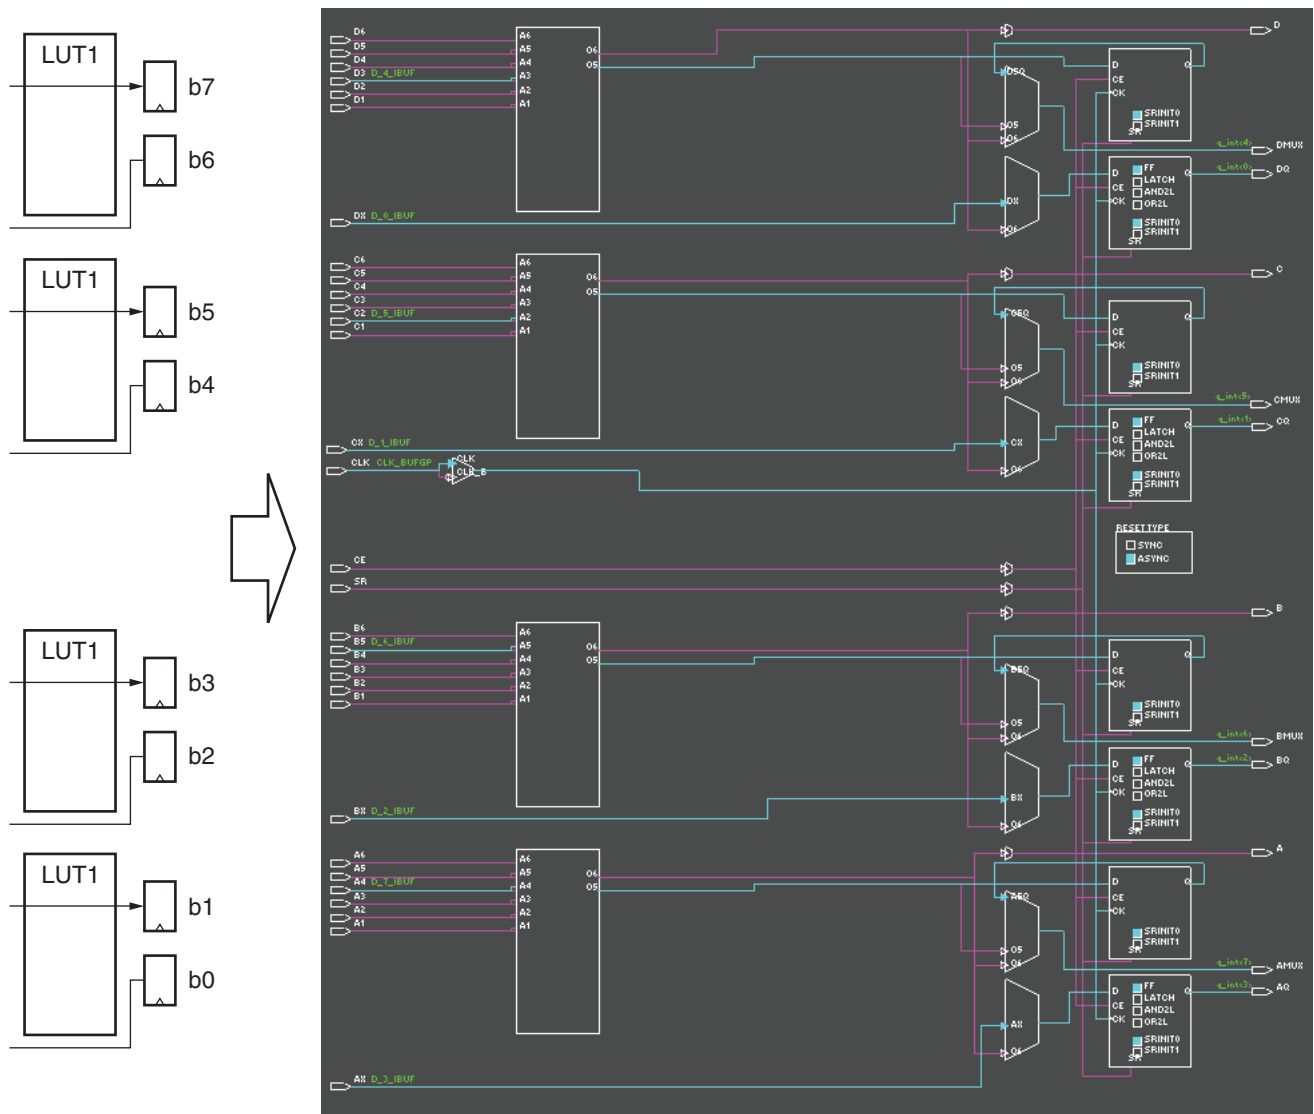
LUT1
b7
b6
LUT1
b5
b4
LUT1
b3
b2
LUT1
b1
b0

D6
D5
D4
D3 D_4_IBUF
D2
D1
A6
A5
A4
A3
A2
A1
O6
O5
DX D_0_IBUF
D
DMUX
DQ
q_int<4>
q_int<0>
D
CE
CK
Q
SRINIT0
SRINIT1
SR
FF
LATCH
AND2L
OR2L
DX
O5
O6
C6
C5
C4
C3
C2 D_5_IBUF
C1
CX D_1_IBUF
CLK CLK_BUFGP
CLK
CLK_B
C
CMUX
CQ
q_int<5>
q_int<1>
RESET TYPE
SYNC
ASYNC
CE
SR
B6
B5 D_6_IBUF
B4
B3
B2
B1
BX D_2_IBUF
B
BMUX
BQ
q_int<6>
q_int<2>
A6
A5
A4 D_7_IBUF
A3
A2
A1
AX D_3_IBUF
A
AMUX
AQ
q_int<7>
q_int<3>